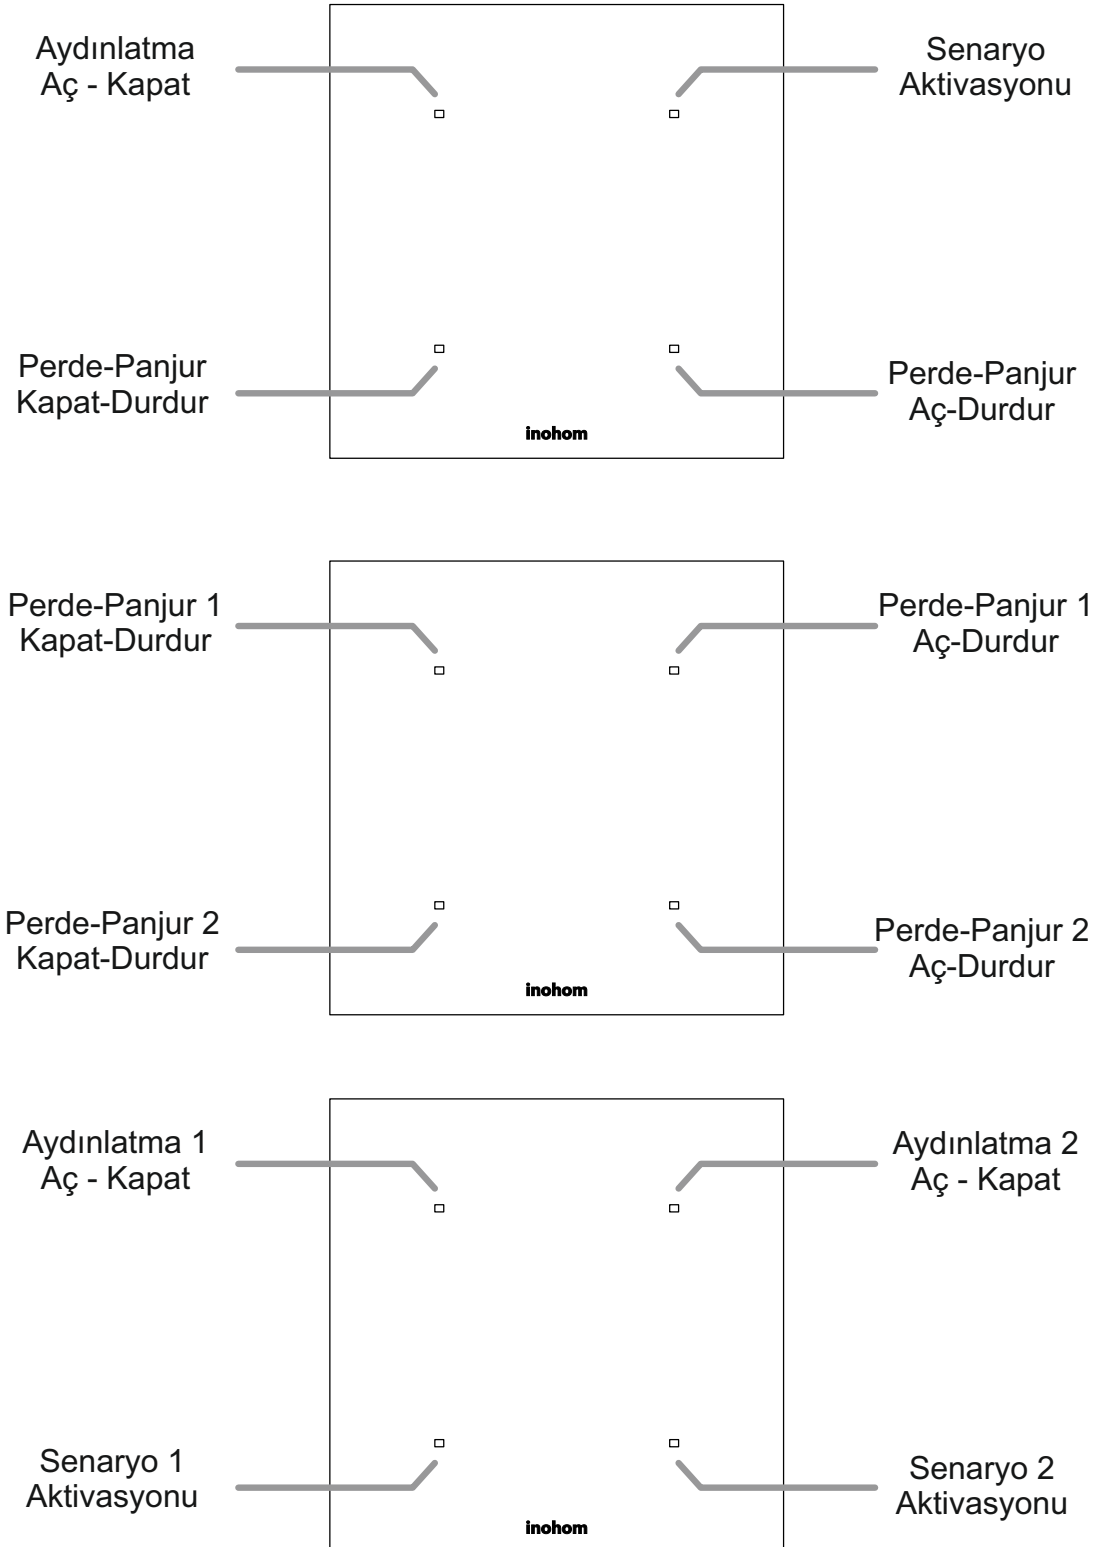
Aydınlatma
Aç - Kapat

Senaryo
Aktivasyonu

Perde-Panjur
Kapat-Durdur

Perde-Panjur
Aç-Durdur

inohom

Perde-Panjur 1
Kapat-Durdur

Perde-Panjur 1
Aç-Durdur

Perde-Panjur 2
Kapat-Durdur

Perde-Panjur 2
Aç-Durdur

inohom

Aydınlatma 1
Aç - Kapat

Aydınlatma 2
Aç - Kapat

Senaryo 1
Aktivasyonu

Senaryo 2
Aktivasyonu

inohom